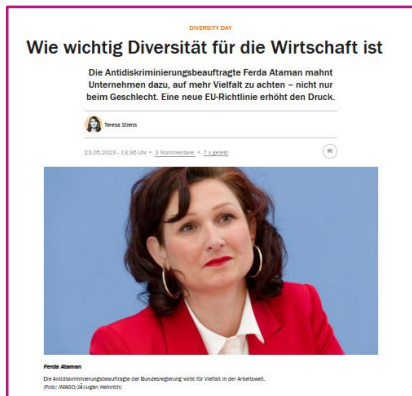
DIVERSITY DAY

Wie wichtig Diversität für die Wirtschaft ist

Die Antidiskriminierungsbeauftragte Ferda Ataman mahnt Unternehmen dazu, auf mehr Vielfalt zu achten – nicht nur beim Geschlecht. Eine neue EU-Richtlinie erhöht den Druck.

Teresa Stiens

23.05.2023 - 13:36 Uhr • 3 Kommentare • 7 x geteilt

Ferda Ataman

Die Antidiskriminierungsbeauftragte der Bundesregierung wirbt für Vielfalt in der Arbeitswelt.
(Foto: IMAGO/Jürgen Heinrich)